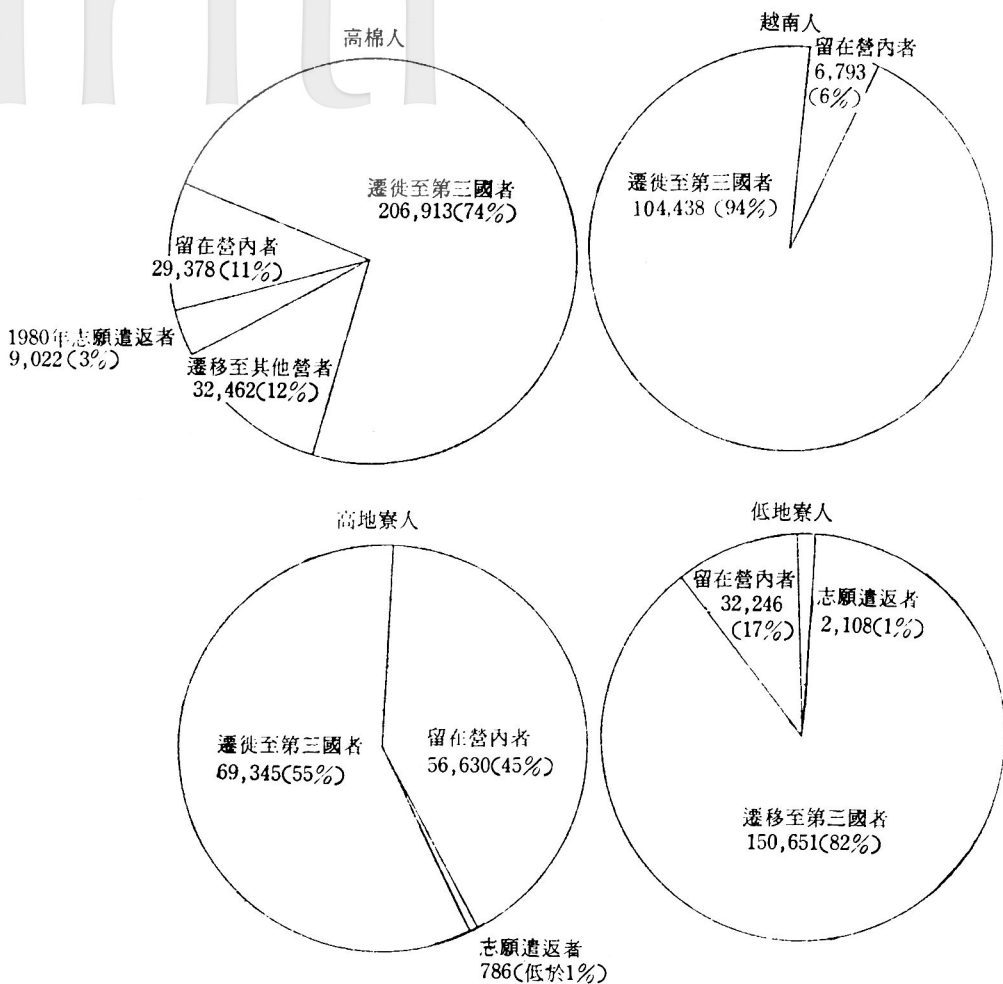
高棉人

遷徙至第三國者
206,913(74%)

留在營內者
29,378(11%)

1980年志願遣返者
9,022(3%)

遷移至其他營者
32,462(12%)

越南人

留在營內者
6,793
(6%)

遷徙至第三國者
104,438 (94%)

高地寮人

遷徙至第三國者
69,345(55%)

留在營內者
56,630(45%)

志願遣返者
786(低於1%)

低地寮人

留在營內者
32,246
(17%)

志願遣返者
2,108(1%)

遷移至第三國者
150,651(82%)